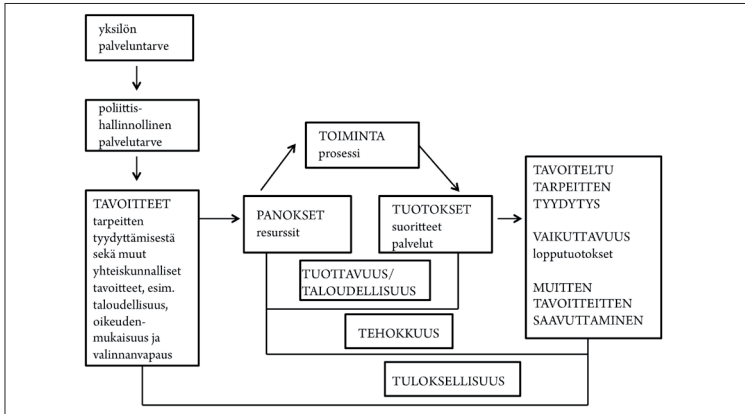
yksilön palveluntarve

poliittis-hallinnollinen palvelutarve

TAVOITTEET tarpeitten tyydyttämisestä sekä muut yhteiskunnalliset tavoitteet, esim. taloudellisuus, oikeudenmukaisuus ja valinnanvapaus

PANOKSET resurssit

TOIMINTA prosessi

TUOTOKSET suoritteet palvelut

TAVOITELTU TARPEITTEN TYYDYTYS

VAIKUTTAVUUS lopputuotokset

MUITTEN TAVOITTEITTEN SAAVUTTAMINEN

TUOTTAVUUS/ TALOUDELLISUUS

TEHOKKUUS

TULOKSELLISUUS